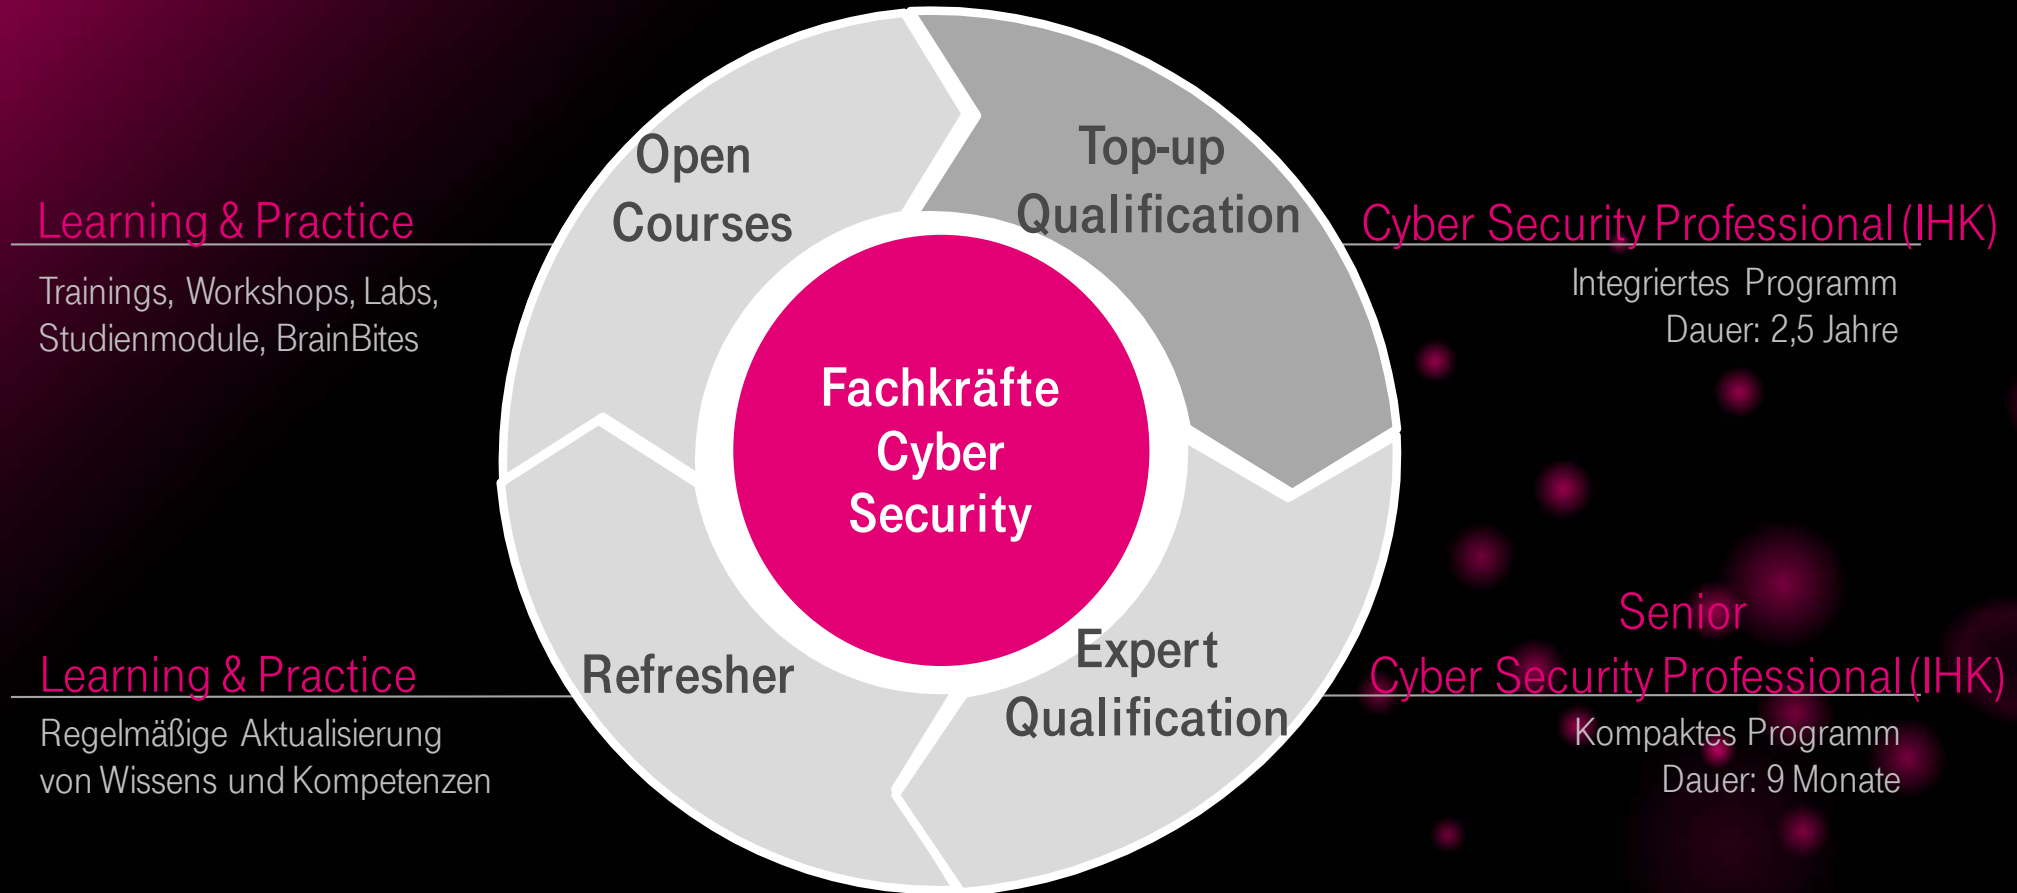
Learning & Practice

Trainings, Workshops, Labs, Studienmodule, BrainBites

Open Courses

Top-up Qualification

Cyber Security Professional (IHK)

Integriertes Programm
Dauer: 2,5 Jahre

Fachkräfte Cyber Security

Learning & Practice

Regelmäßige Aktualisierung von Wissens und Kompetenzen

Refresher

Expert Qualification

Senior
Cyber Security Professional (IHK)

Kompaktes Programm
Dauer: 9 Monate